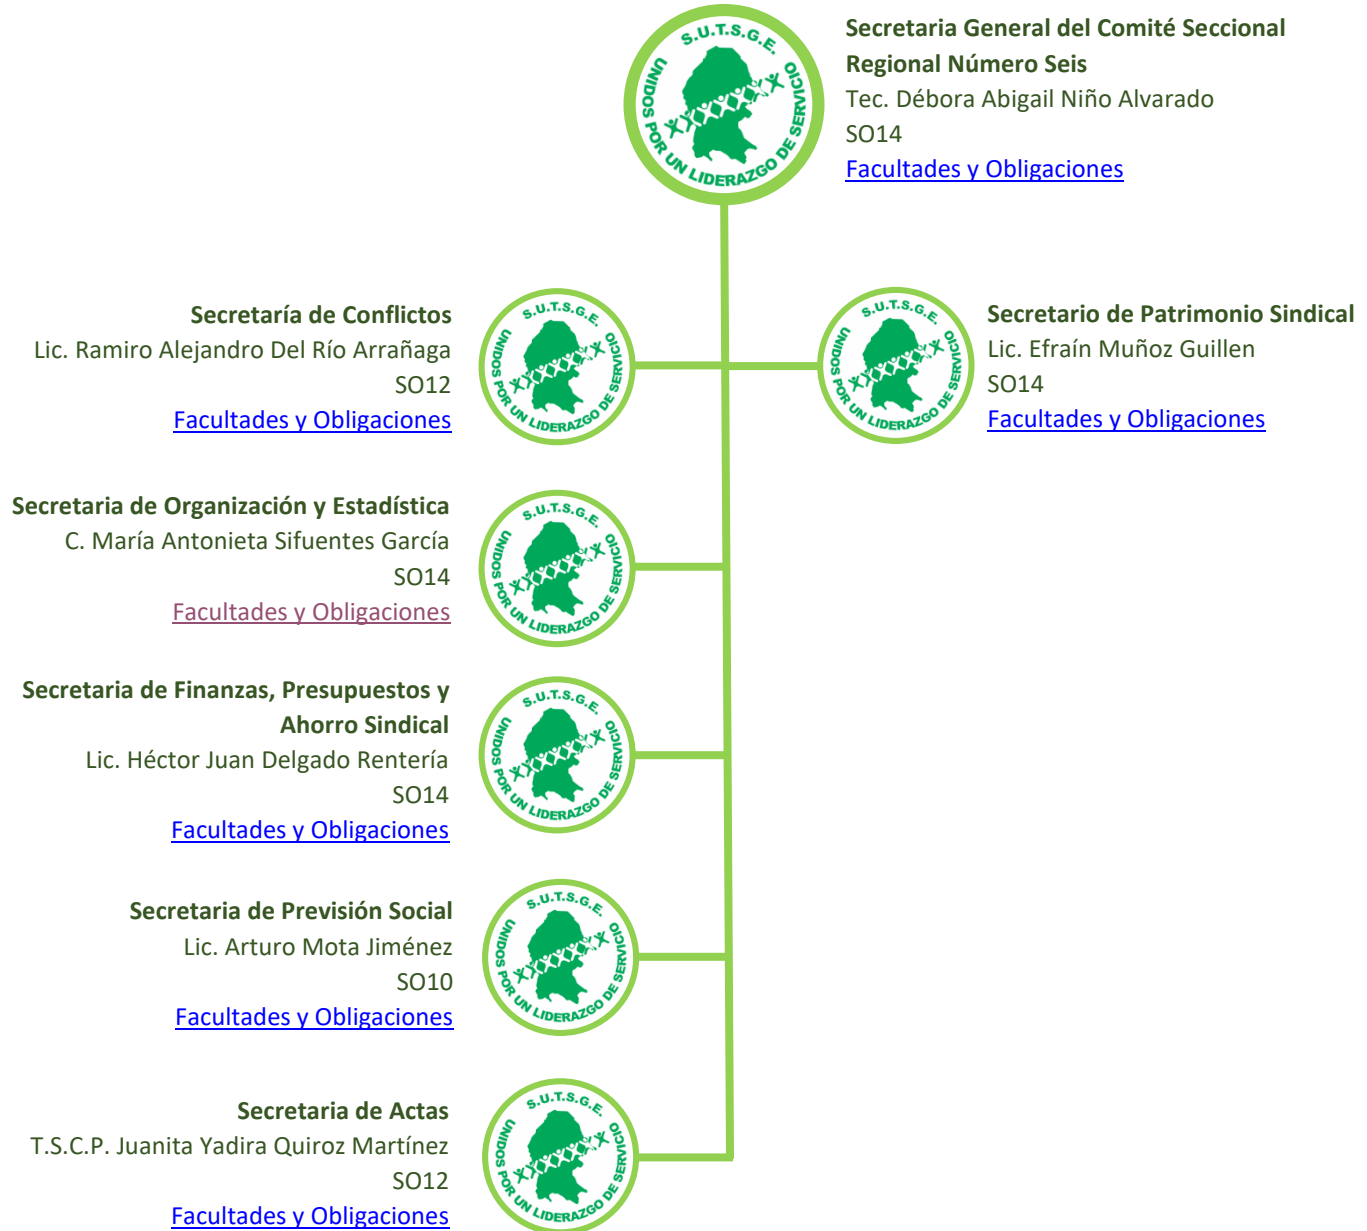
S.U.T.S.G.E.
UNIDOS POR UN LIDERAZGO DE SERVICIO

Secretaria General del Comité Seccional Regional Número Seis
Tec. Débora Abigail Niño Alvarado
SO14
Facultades y Obligaciones

Secretaría de Conflictos
Lic. Ramiro Alejandro Del Río Arrañaga
SO12
Facultades y Obligaciones

Secretario de Patrimonio Sindical
Lic. Efraín Muñoz Guillen
SO14
Facultades y Obligaciones

Secretaria de Organización y Estadística
C. María Antonieta Sifuentes García
SO14
Facultades y Obligaciones

Secretaria de Finanzas, Presupuestos y Ahorro Sindical
Lic. Héctor Juan Delgado Rentería
SO14
Facultades y Obligaciones

Secretaria de Previsión Social
Lic. Arturo Mota Jiménez
SO10
Facultades y Obligaciones

Secretaria de Actas
T.S.C.P. Juanita Yadira Quiroz Martínez
SO12
Facultades y Obligaciones